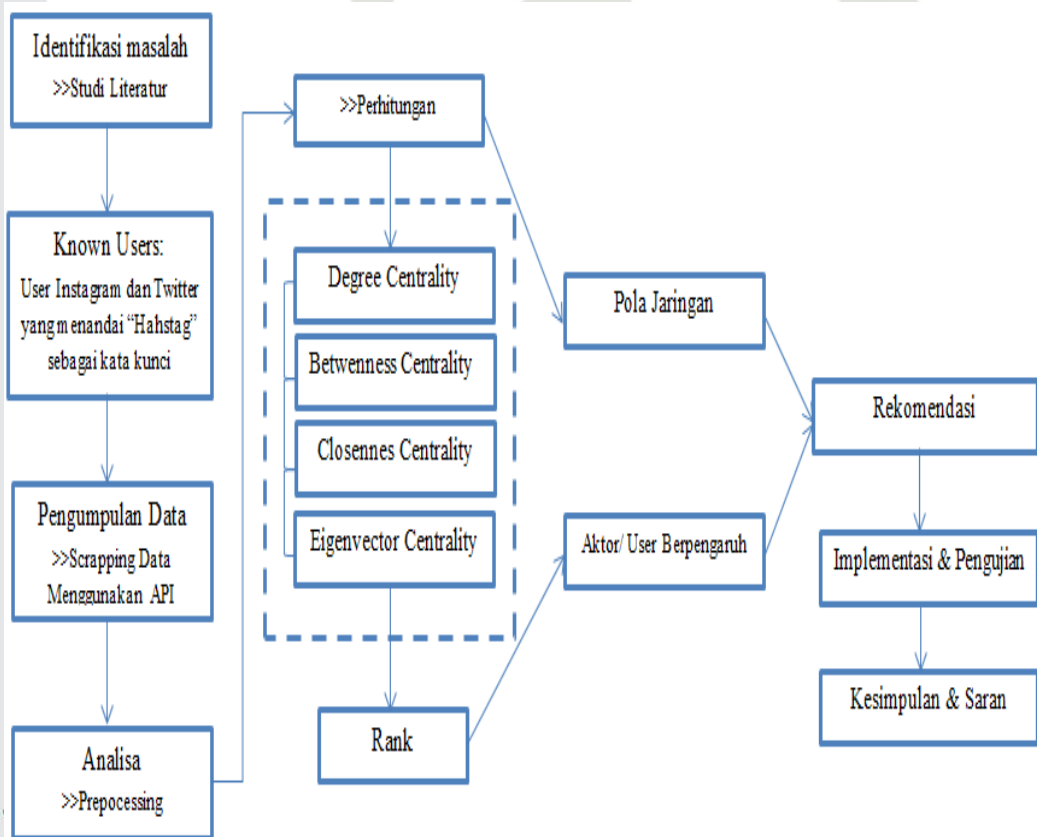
Identifikasi masalah
>>Studi Literatur

Known Users:
User Instagram dan Twitter yang menandai “Hahstag” sebagai kata kunci

Pengumpulan Data
>>Scrapping Data Menggunakan API

Analisa
>>Prepocessing

>>Perhitungan

Degree Centrality

Betwenness Centrality

Closennes Centrality

Eigenvector Centrality

Rank

Pola Jaringan

Aktor/ User Berpengaruh

Rekomendasi

Implementasi & Pengujian

Kesimpulan & Saran